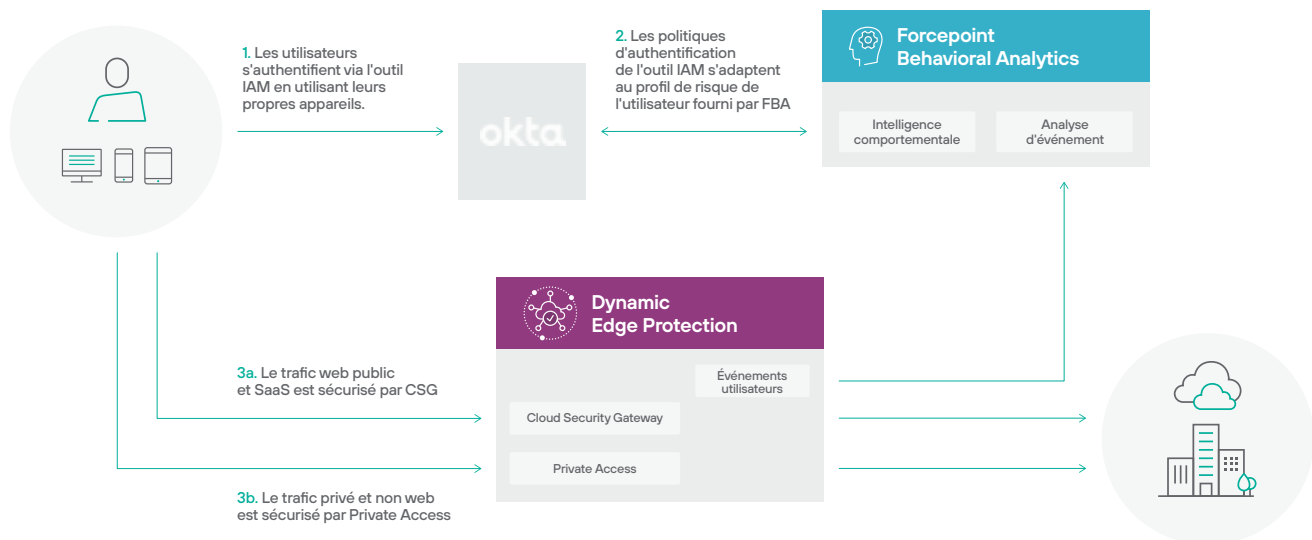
1. Les utilisateurs s'authentifient via l'outil IAM en utilisant leurs propres appareils.

okta

2. Les politiques d'authentification de l'outil IAM s'adaptent au profil de risque de l'utilisateur fourni par FBA

Forcepoint Behavioral Analytics

Intelligence comportementale

Analyse d'événement

Dynamic Edge Protection

Événements utilisateurs

3a. Le trafic web public et SaaS est sécurisé par CSG

Cloud Security Gateway

Private Access

3b. Le trafic privé et non web est sécurisé par Private Access